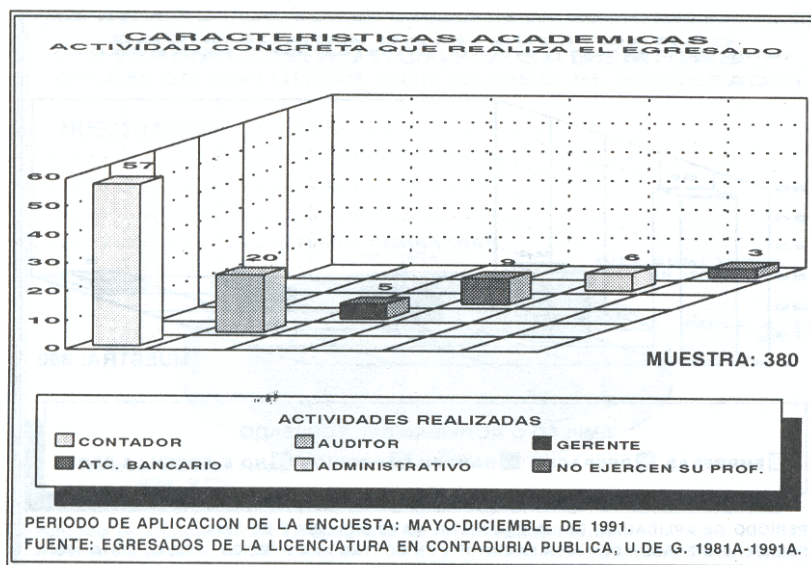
CARACTERISTICAS ACADEMICAS
ACTIVIDAD CONCRETA QUE REALIZA EL EGRESADO

60
50
40
30
20
10
0

57
20
5
9
6
3

MUESTRA: 380

ACTIVIDADES REALIZADAS
CONTADOR
AUDITOR
GERENTE
ATC. BANCARIO
ADMINISTRATIVO
NO EJERCEN SU PROF.

PERIODO DE APLICACION DE LA ENCUESTA: MAYO-DICIEMBLE DE 1991.
FUENTE: EGRESADOS DE LA LICENCIATURA EN CONTADURIA PUBLICA, U.DE G. 1981A-1991A.